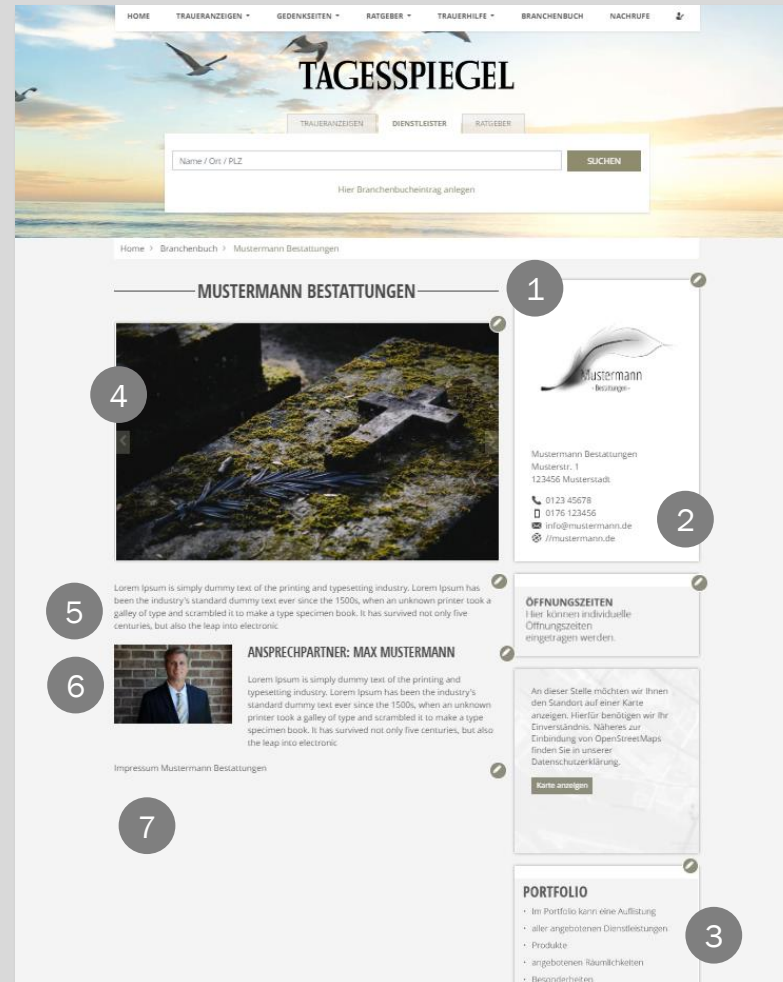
HOME TRAUERANZEIGEN GEDENKSEITEN RATGEBER TRAUERHILFE BRANCHENBUCH NACHRUFE

TAGESSPIEGEL

TRAUERANZEIGEN DIENSTLEISTER RATGEBER

Name / Ort / PLZ

SUCHEN

Hier Brancheneintrag anlegen

Home › Branchenbuch › Mustermann Bestattungen

MUSTERMANN BESTATTUNGEN

1

4

Mustermann
- Bestattungen -

Mustermann Bestattungen
Musterstr. 1
123456 Musterstadt

0123 45678
0176 123456
info@mustermann.de
//mustermann.de

2

Lorem Ipsum is simply dummy text of the printing and typesetting industry. Lorem Ipsum has been the industry's standard dummy text ever since the 1500s, when an unknown printer took a galley of type and scrambled it to make a type specimen book. It has survived not only five centuries, but also the leap into electronic

5

ÖFFNUNGSZEITEN
Hier können individuelle Öffnungszeiten eingetragen werden.

6

ANSPRECHPARTNER: MAX MUSTERMANN

Lorem Ipsum is simply dummy text of the printing and typesetting industry. Lorem Ipsum has been the industry's standard dummy text ever since the 1500s, when an unknown printer took a galley of type and scrambled it to make a type specimen book. It has survived not only five centuries, but also the leap into electronic

An dieser Stelle möchten wir Ihnen den Standort auf einer Karte anzeigen. Hierfür benötigen wir Ihr Einverständnis. Näheres zur Einbindung von OpenStreetMaps finden Sie in unserer Datenschutzerklärung.

Karte anzeigen

Impressum Mustermann Bestattungen

7

PORTFOLIO
· Im Portfolio kann eine Auflistung
· aller angebotenen Dienstleistungen
· Produkte
· angebotenen Räumlichkeiten
· Besonderheiten

3